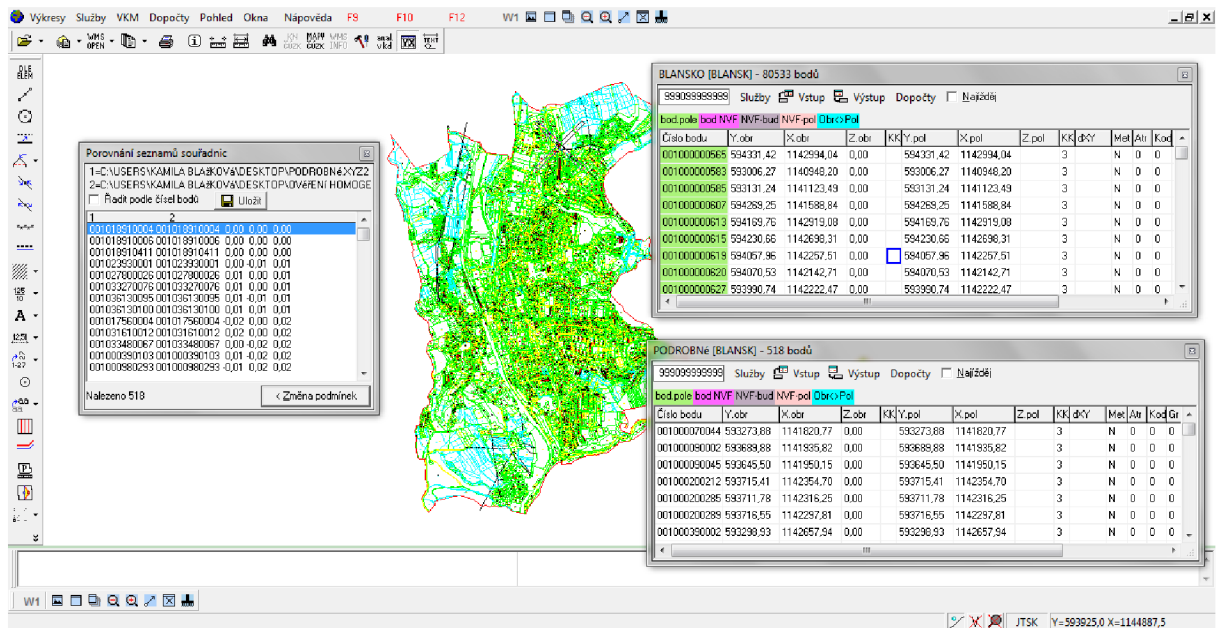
Výkresy Služby VKM Dopočty Pohled Okna Nápověda F9 F10 F12 W1

Porovnání seznamů souřadnic
1=C:\USERS\KAMILA BLAŽKOVÁ\DESKTOP\PODROBNÉXYZ2
2=C:\USERS\KAMILA BLAŽKOVÁ\DESKTOP\OVĚŘENÍ HOMOGE
Řadit podle čísel bodů Uložit
1 2
001018910004 001018910004 0,00 0,00 0,00
001018910006 001018910006 0,00 0,00 0,00
001018910411 001018910411 0,00 0,00 0,00
001023930001 001023930001 0,00 -0,01 0,01
001027800026 001027800026 0,01 0,00 0,01
001033270076 001033270076 0,01 0,00 0,01
001036130095 001036130095 0,01 -0,01 0,01
001036130100 001036130100 0,01 0,00 0,01
001017560004 001017560004 -0,02 0,00 0,02
001031610012 001031610012 0,02 0,00 0,02
001033480067 001033480067 0,00 -0,02 0,02
001000390103 001000390103 0,01 -0,02 0,02
001000980293 001000980293 -0,01 0,02 0,02
Nalezeno 518 < Změna podmínek

BLANSKO [BLANSK] - 80533 bodů
999099999999 Služby Vstup Výstup Dopočty Najíždej
bod.pole bod NVF NVF-bud NVF-pol Obr<>Pol

| Číslo bodu | Y.obr | X.obr | Z.obr | KK | Y.pol | X.pol | Z.pol | KK | dXY | Met | Atr | Kod |
|---|---|---|---|---|---|---|---|---|---|---|---|---|
| 001000000565 | 594331,42 | 1142994,04 | 0,00 | | 594331,42 | 1142994,04 | | 3 | | N | 0 | 0 |
| 001000000583 | 593006,27 | 1140948,20 | 0,00 | | 593006,27 | 1140948,20 | | 3 | | N | 0 | 0 |
| 001000000585 | 593131,24 | 1141123,49 | 0,00 | | 593131,24 | 1141123,49 | | 3 | | N | 0 | 0 |
| 001000000607 | 594269,25 | 1141588,84 | 0,00 | | 594269,25 | 1141588,84 | | 3 | | N | 0 | 0 |
| 001000000613 | 594189,76 | 1142919,08 | 0,00 | | 594189,76 | 1142919,08 | | 3 | | N | 0 | 0 |
| 001000000615 | 594230,66 | 1142698,31 | 0,00 | | 594230,66 | 1142698,31 | | 3 | | N | 0 | 0 |
| 001000000619 | 594057,96 | 1142257,51 | 0,00 | | 594057,96 | 1142257,51 | | 3 | | N | 0 | 0 |
| 001000000620 | 594070,53 | 1142142,71 | 0,00 | | 594070,53 | 1142142,71 | | 3 | | N | 0 | 0 |
| 001000000627 | 593990,74 | 1142222,47 | 0,00 | | 593990,74 | 1142222,47 | | 3 | | N | 0 | 0 |

PODROBNÉ [BLANSK] - 518 bodů
999099999999 Služby Vstup Výstup Dopočty Najíždej
bod.pole bod NVF NVF-bud NVF-pol Obr<>Pol

| Číslo bodu | Y.obr | X.obr | Z.obr | KK | Y.pol | X.pol | Z.pol | KK | dXY | Met | Atr | Kod | Gr |
|---|---|---|---|---|---|---|---|---|---|---|---|---|---|
| 001000070044 | 593273,88 | 1141820,77 | 0,00 | | 593273,88 | 1141820,77 | | 3 | | N | 0 | 0 | 0 |
| 001000090002 | 593689,88 | 1141935,82 | 0,00 | | 593689,88 | 1141935,82 | | 3 | | N | 0 | 0 | 0 |
| 001000090045 | 593645,50 | 1141950,15 | 0,00 | | 593645,50 | 1141950,15 | | 3 | | N | 0 | 0 | 0 |
| 001000200212 | 593715,41 | 1142354,70 | 0,00 | | 593715,41 | 1142354,70 | | 3 | | N | 0 | 0 | 0 |
| 001000200285 | 593711,78 | 1142316,25 | 0,00 | | 593711,78 | 1142316,25 | | 3 | | N | 0 | 0 | 0 |
| 001000200289 | 593716,55 | 1142297,81 | 0,00 | | 593716,55 | 1142297,81 | | 3 | | N | 0 | 0 | 0 |
| 001000390002 | 593298,93 | 1142657,94 | 0,00 | | 593298,93 | 1142657,94 | | 3 | | N | 0 | 0 | 0 |

W1
JTSK Y=593925,0 X=1144887,5